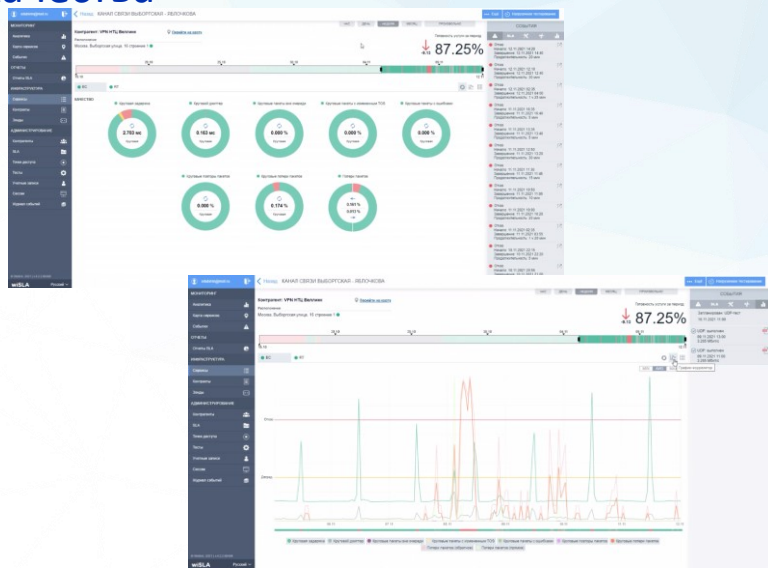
Назад КАНАЛ СВЯЗИ ВЫБОРГСКАЯ - ЯБЛОЧКОВА

Контрагент: VPN НТЦ Вилникс

Москва, Выборгская улица, 16 строение 1

87.25%

Сквозная задержка

2.703 мс

Сквозной джиттер

0.163 мс

0.000 %

0.000 %

0.000 %

0.000 %

0.174 %

wiSLA

Назад КАНАЛ СВЯЗИ ВЫБОРГСКАЯ - ЯБЛОЧКОВА

Контрагент: VPN НТЦ Вилникс

Москва, Выборгская улица, 16 строение 1

87.25%

События

wiSLA